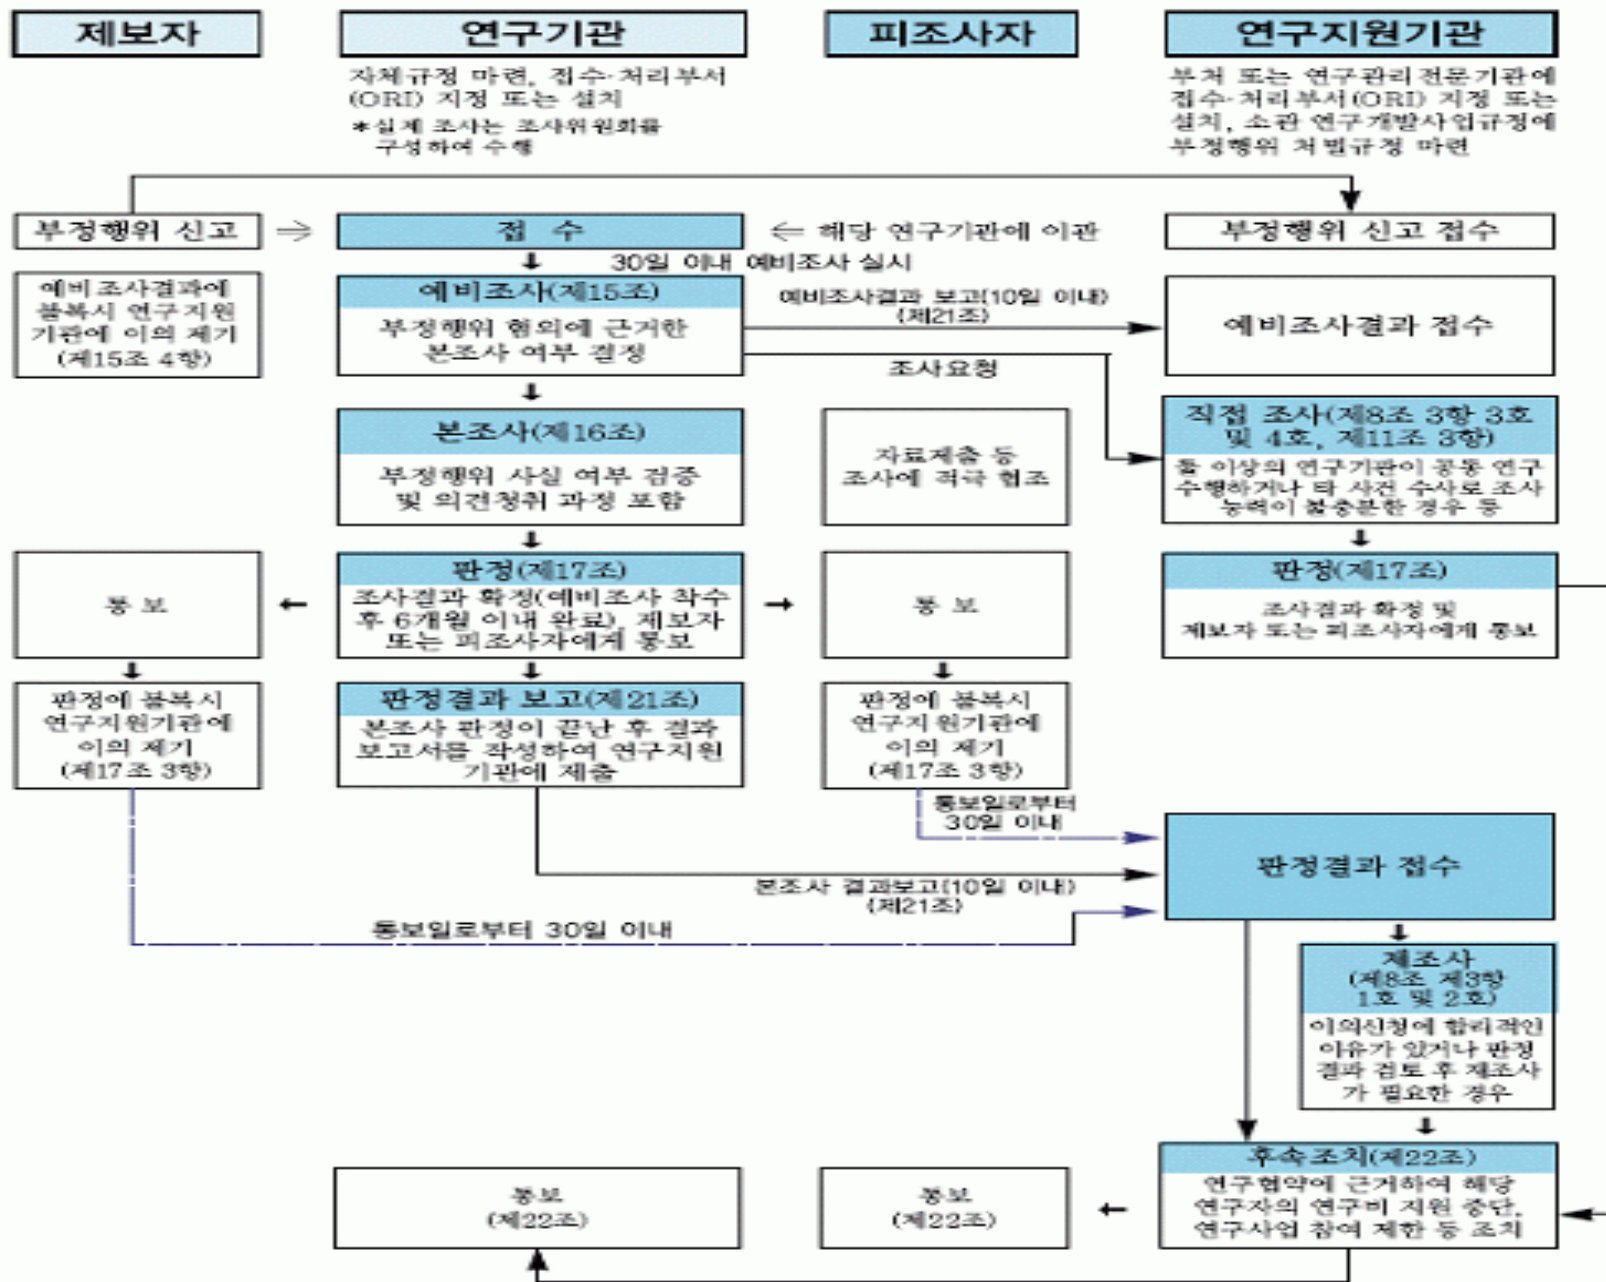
제보자

연구기관

자체규정 마련, 접수·처리부서(ORI) 지정 또는 설치
*실제 조사는 조사위원회를 구성하여 수행

피조사자

연구지원기관

부처 또는 연구관리 전문기관에 접수·처리부서(ORI) 지정 또는 설치, 소관 연구개발사업규정에 부정행위 처벌규정 마련

부정행위 신고

접 수

⇐ 해당 연구기관에 이관

부정행위 신고 접수

30일 이내 예비조사 실시

예비조사결과에 불복시 연구지원기관에 이의 제기 (제15조 4항)

예비조사(제15조)
부정행위 혐의에 근거한 본조사 여부 결정

예비조사결과 보고(10일 이내) (제21조)

예비조사결과 접수

조사요청

본조사(제16조)
부정행위 사실 여부 검증 및 의견청취 과정 포함

자료제출 등 조사에 적극 협조

직접 조사(제8조 3항 3호 및 4호, 제11조 3항)
둘 이상의 연구기관이 공동 연구 수행하거나 타 사건 수사로 조사 능력이 불충분한 경우 등

통 보

판정(제17조)
조사결과 확정(예비조사 착수 후 6개월 이내 완료), 제보자 또는 피조사자에게 통보

통 보

판정(제17조)
조사결과 확정 및 제보자 또는 피조사자에게 통보

판정에 불복시 연구지원기관에 이의 제기 (제17조 3항)

판정결과 보고(제21조)
본조사 판정이 끝난 후 결과 보고서를 작성하여 연구지원기관에 제출

판정에 불복시 연구지원기관에 이의 제기 (제17조 3항)

통보일로부터 30일 이내

판정결과 접수

본조사 결과보고(10일 이내) (제21조)

통보일로부터 30일 이내

재조사 (제8조 제3항 1호 및 2호)
이의신청에 합리적인 이유가 있거나 판정결과 검토 후 재조사가 필요한 경우

후속조치(제22조)
연구협약에 근거하여 해당 연구자의 연구비 지원 중단, 연구사업 참여 제한 등 조치

통보 (제22조)

통보 (제22조)